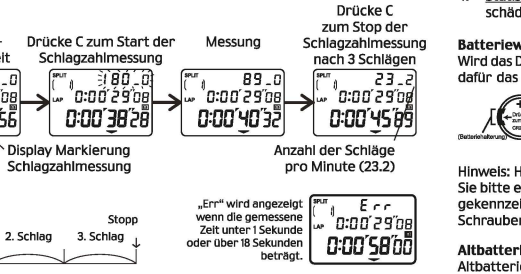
it

Drücke C zum Start der Schlagzahlmessung

Messung

Drücke C zum Stop der Schlagzahlmessung nach 3 Schlägen

SPLIT
180
0:00'29"08
0:00'38"28

SPLIT
89
LAP
0:00'29"08
0:00'40"32

SPLIT
23.2
LAP
0:00'29"08
0:00'45"89

Display Markierung Schlagzahlmessung

Anzahl der Schläge pro Minute (23.2)

„Err" wird angezeigt wenn die gemessene Zeit unter 1 Sekunde oder über 18 Sekunden beträgt.

SPLIT
Err
LAP
0:00'29"08
0:00'58"00

Stopp

2. Schlag

3. Schlag

schäd

Batteriew
Wird das D
dafür das

(Batteriehalterung)

Hinweis: H
Sie bitte e
gekennzei
Schrauber

Altbatteri
Altbatteri